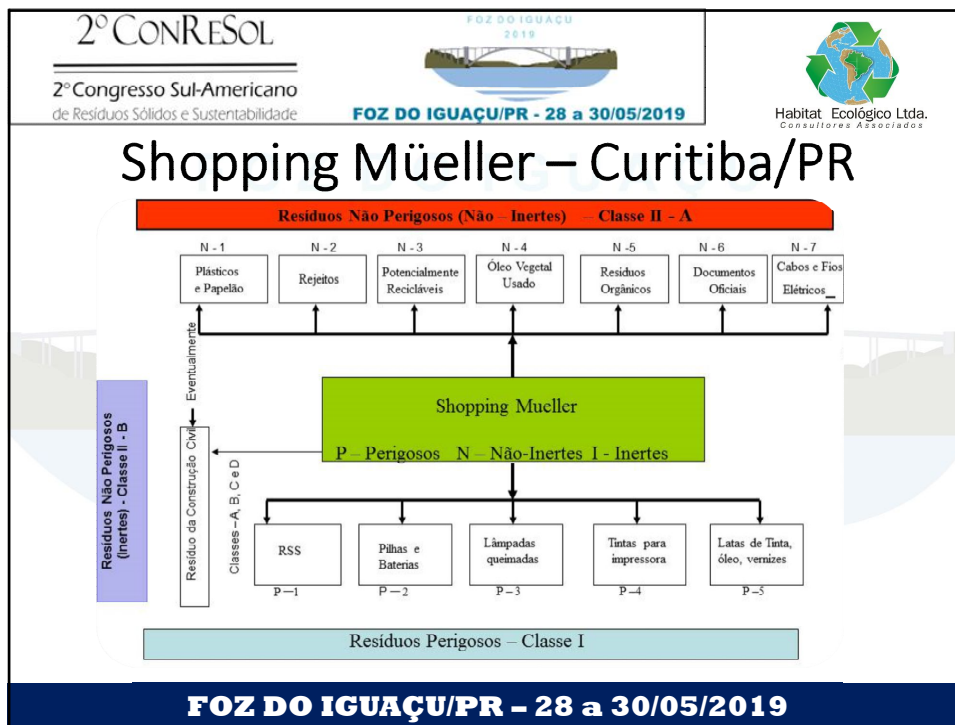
2º ConReSol

2º Congresso Sul-Americano de Resíduos Sólidos e Sustentabilidade

FOZ DO IGUAÇU 2019

FOZ DO IGUAÇU/PR - 28 a 30/05/2019

Habitat Ecológico Ltda.
Consultores Associados

Shopping Müeller – Curitiba/PR

Resíduos Não Perigosos (Não – Inertes) – Classe II - A

N - 1
Plásticos e Papelão

N - 2
Rejeitos

N - 3
Potencialmente Recicláveis

N - 4
Óleo Vegetal Usado

N - 5
Resíduos Orgânicos

N - 6
Documentos Oficiais

N - 7
Cabos e Fios Elétricos

Eventualmente

Resíduos Não Perigosos (Inertes) - Classe II - B

Resíduo da Construção Civil

Classes – A, B, C e D

Shopping Mueller

P – Perigosos N – Não-Inertes I - Inertes

RSS
P – 1

Pilhas e Baterias
P – 2

Lâmpadas queimadas
P – 3

Tintas para impressora
P – 4

Latas de Tinta, óleo, vernizes
P – 5

Resíduos Perigosos – Classe I

FOZ DO IGUAÇU/PR – 28 a 30/05/2019